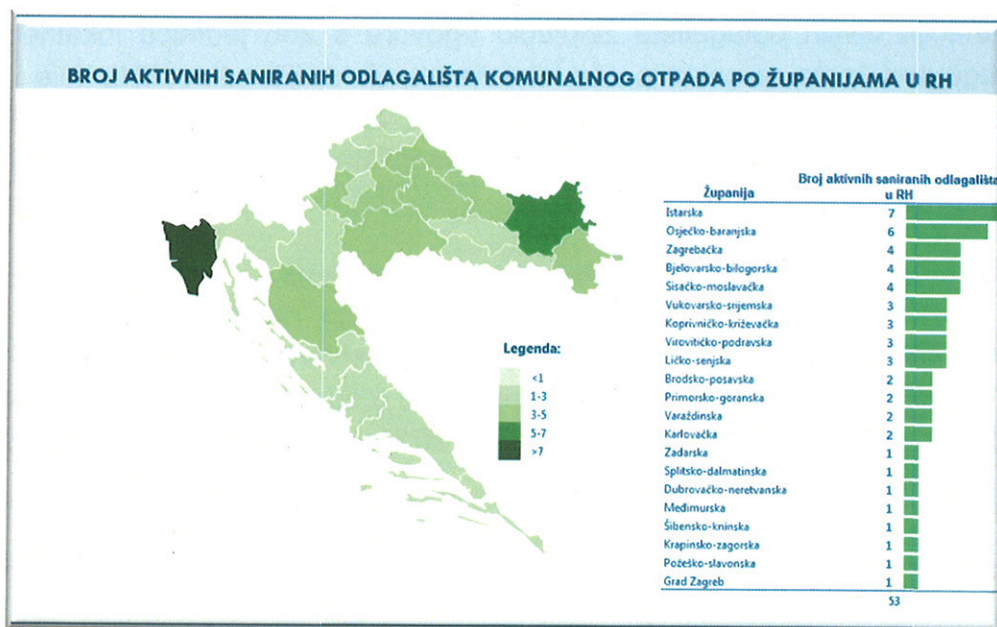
BROJ AKTIVNIH SANIRANIH ODLAGALIŠTA KOMUNALNOG OTPADA PO ŽUPANIJAMA U RH

Legenda:
<1
1-3
3-5
5-7
>7

| Županija | Broj aktivnih saniranih odlagališta u RH |
|---|---|
| Istarska | 7 |
| Osječko-baranjska | 6 |
| Zagrebačka | 4 |
| Bjelovarsko-bilogorska | 4 |
| Sisačko-moslavačka | 4 |
| Vukovarsko-srijemska | 3 |
| Koprivničko-križevačka | 3 |
| Virovitičko-podravska | 3 |
| Ličko-senjska | 3 |
| Brodsko-posavska | 2 |
| Primorsko-goranska | 2 |
| Varaždinska | 2 |
| Karlovačka | 2 |
| Zadarska | 1 |
| Splitsko-dalmatinska | 1 |
| Dubrovačko-neretvanska | 1 |
| Međimurska | 1 |
| Šibensko-kninska | 1 |
| Krapinsko-zagorska | 1 |
| Požeško-slavonska | 1 |
| Grad Zagreb | 1 |
| | 53 |